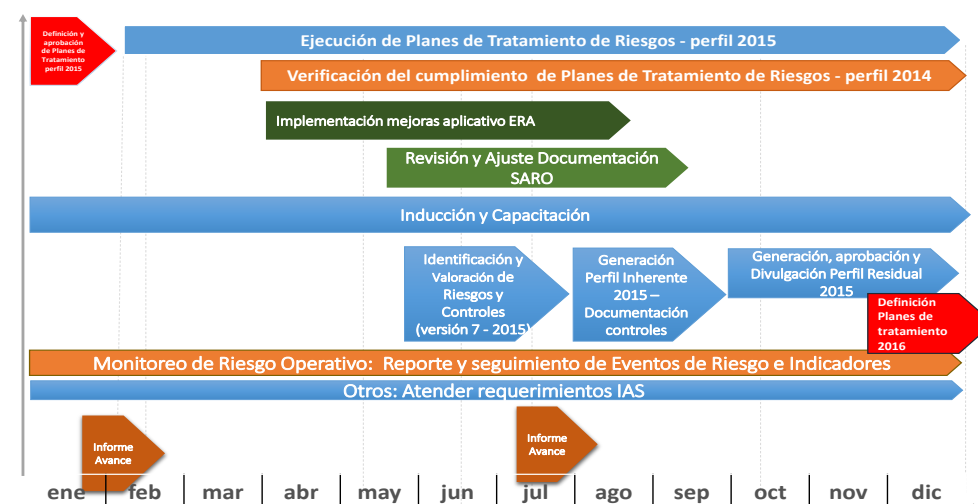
Definición y aprobación de Planes de Tratamiento perfil 2015

Ejecución de Planes de Tratamiento de Riesgos - perfil 2015

Verificación del cumplimiento de Planes de Tratamiento de Riesgos - perfil 2014

Implementación mejoras aplicativo ERA

Revisión y Ajuste Documentación SARO

Inducción y Capacitación

Identificación y Valoración de Riesgos y Controles (versión 7 - 2015)

Generación Perfil Inherente 2015 – Documentación controles

Generación, aprobación y Divulgación Perfil Residual 2015

Definición Planes de tratamiento 2016

Monitoreo de Riesgo Operativo: Reporte y seguimiento de Eventos de Riesgo e Indicadores

Otros: Atender requerimientos IAS

Informe Avance

Informe Avance

ene feb mar abr may jun jul ago sep oct nov dic